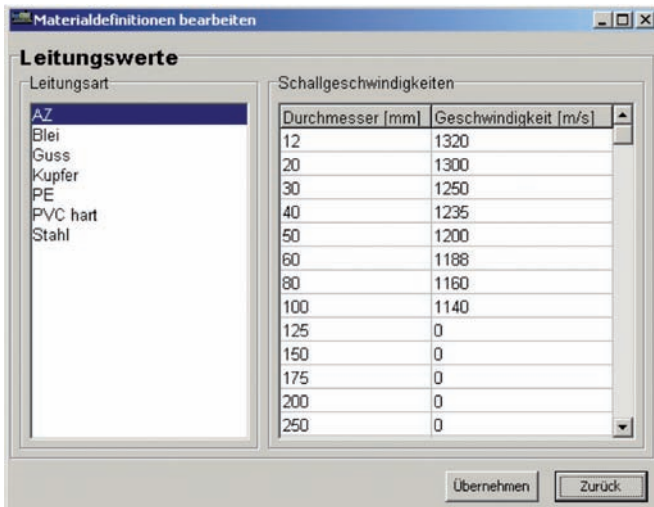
Materialdefinitionen bearbeiten

Leitungswerte

Leitungsart

AZ
Blei
Guss
Kupfer
PE
PVC hart
Stahl

Schallgeschwindigkeiten

| Durchmesser [mm] | Geschwindigkeit [m/s] |
|---|---|
| 12 | 1320 |
| 20 | 1300 |
| 30 | 1250 |
| 40 | 1235 |
| 50 | 1200 |
| 60 | 1188 |
| 80 | 1160 |
| 100 | 1140 |
| 125 | 0 |
| 150 | 0 |
| 175 | 0 |
| 200 | 0 |
| 250 | 0 |

Übernehmen

Zurück